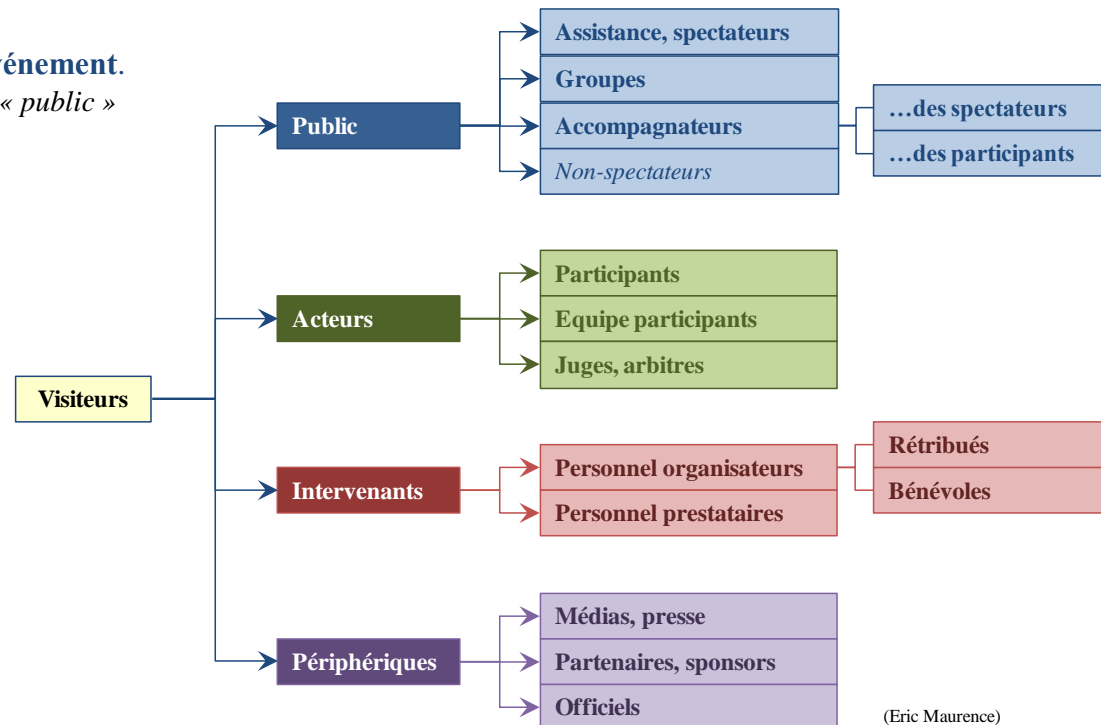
énement.
« public »

Visiteurs

Public

Assistance, spectateurs

Groupes

Accompagnateurs

…des spectateurs

…des participants

Non-spectateurs

Acteurs

Participants

Equipe participants

Juges, arbitres

Intervenants

Personnel organisateurs

Rétribués

Bénévoles

Personnel prestataires

Périphériques

Médias, presse

Partenaires, sponsors

Officiels

(Eric Maurence)